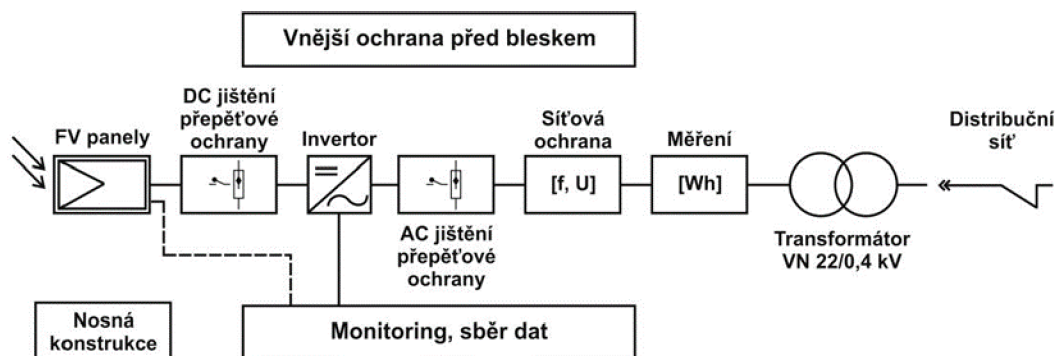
Vnější ochrana před bleskem

DC jištění přepěťové ochrany

FV panely

Invertor

Síťová ochrana

[f, U]

Měření

[Wh]

Distribuční síť

AC jištění přepěťové ochrany

Transformátor VN 22/0,4 kV

Nosná konstrukce

Monitoring, sběr dat